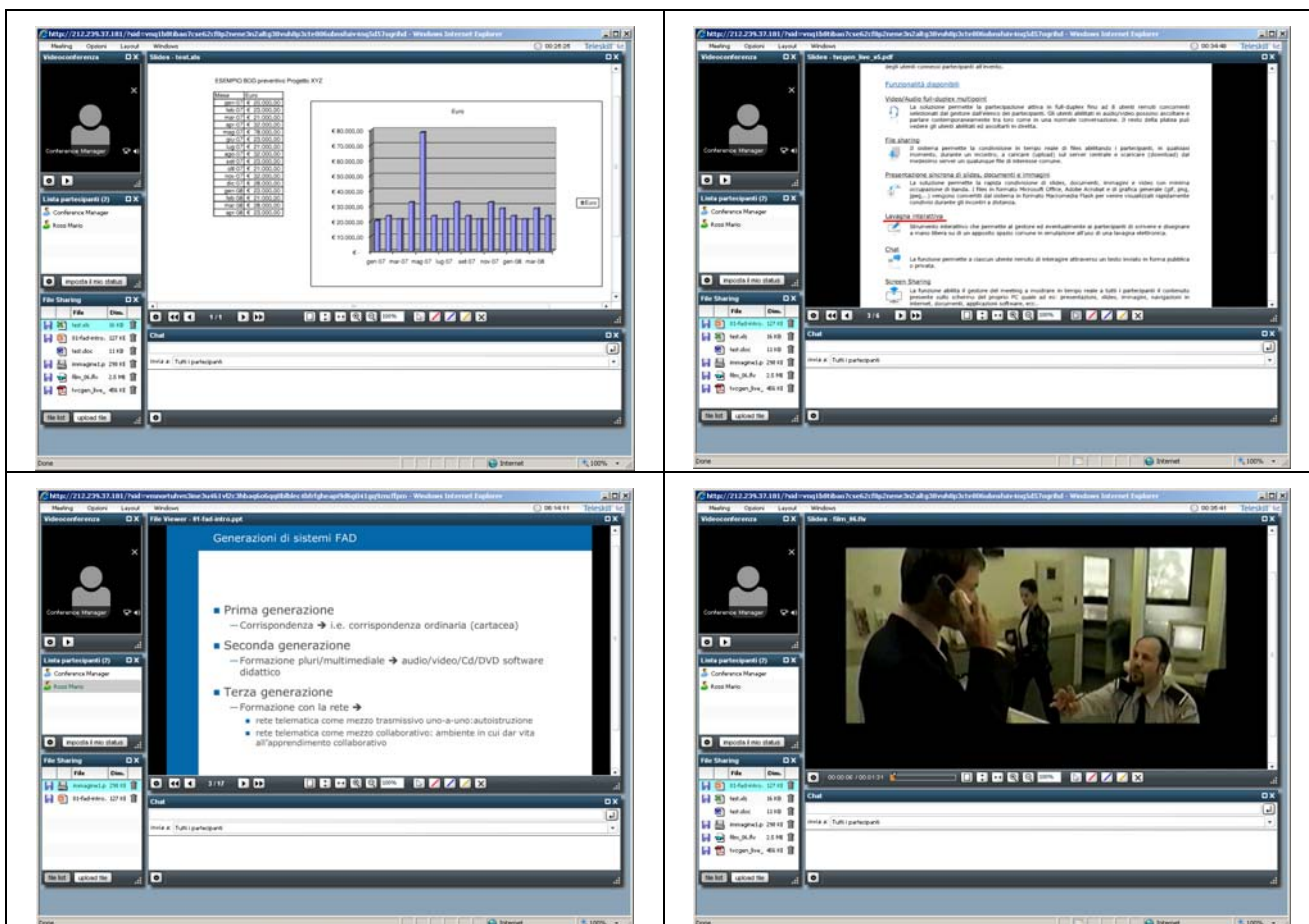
http://212.239.37.181/?sid=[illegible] - Windows Internet Explorer

Meeting Opzioni Layout Windows 00:26:25

Videoconferenza

Conference Manager

Slides - test.xls

ESEMPIO BOD preventivo Progetto XYZ

| Mese | Euro |
|---|---|
| gen-07 | € 20.000,00 |
| feb-07 | € 25.000,00 |
| mar-07 | € 21.000,00 |
| apr-07 | € 32.000,00 |
| mag-07 | € 78.000,00 |
| giu-07 | € 23.000,00 |
| lug-07 | € 21.000,00 |
| ago-07 | € 31.000,00 |
| set-07 | € 23.000,00 |
| ott-07 | € 21.000,00 |
| nov-07 | € 32.000,00 |
| dic-07 | € 28.000,00 |
| gen-08 | € 23.000,00 |
| feb-08 | € 21.000,00 |
| mar-08 | € 28.000,00 |
| apr-08 | € 25.000,00 |

Euro

€ 90.000,00
€ 80.000,00
€ 70.000,00
€ 60.000,00
€ 50.000,00
€ 40.000,00
€ 30.000,00
€ 20.000,00
€ 10.000,00
€ -

gen-07 mar-07 mag-07 lug-07 set-07 nov-07 gen-08 mar-08

Euro

Lista partecipanti (2)
Conference Manager
Rossi Mario

Imposta il mio status

File Sharing
File Dim.
test.xls 16 KB
01-fad-intro... 127 KB
test.doc 11 KB
immagine1.jp 298 KB
film_06.flv 2.5 MB
tvcgen_live_ 481 KB

file list upload file

1/1

Chat

Invia a: Tutti i partecipanti

Done Internet 100%

http://212.239.37.181/?sid=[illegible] - Windows Internet Explorer

Slides - tvcgen_live_x5.pdf

Funzionalità disponibili

Video/Audio full-duplex multipoint
La soluzione permette la partecipazione attiva in full-duplex fino ad 8 utenti remoti concorrenti selezionati dal gestore dall'elenco dei partecipanti. Gli utenti abilitati in audio/video possono ascoltare e parlare contemporaneamente tra loro come in una normale conversazione. Il resto della platea può vedere gli utenti abilitati ed ascoltarli in diretta.

File sharing
Il sistema permette la condivisione in tempo reale di files abilitando i partecipanti, in qualsiasi momento, durante un incontro, a caricare (upload) sul server centrale e scaricare (download) dal medesimo server un qualunque file di interesse comune.

Presentazione sincrona di slides, documenti e immagini
La soluzione permette la rapida condivisione di slides, documenti, immagini e video con minima occupazione di banda. I files in formato Microsoft Office, Adobe Acrobat e di grafica generale (gif, png, jpeg...) vengono convertiti dal sistema in formato Macromedia Flash per venire visualizzati rapidamente condivisi durante gli incontri a distanza.

Lavagna interattiva
Strumento interattivo che permette al gestore ed eventualmente ai partecipanti di scrivere e disegnare a mano libera su di un apposito spazio comune in simulazione all'uso di una lavagna elettronica.

Chat
La funzione permette a ciascun utente remoto di interagire attraverso un testo inviato in forma pubblica o privata.

Screen Sharing
La funzione abilita il gestore del meeting a mostrare in tempo reale a tutti i partecipanti il contenuto presente sullo schermo del proprio PC quale ad es: presentazioni, slides, immagini, navigazioni in internet, documenti, applicazioni software, ecc..

1/6

File Viewer - 01-fad-intro.ppt

Generazioni di sistemi FAD

Prima generazione
— Corrispondenza → i.e. corrispondenza ordinaria (cartacea)

Seconda generazione
— Formazione pluri/multimediale → audio/video/Cd/DVD software didattico

Terza generazione
— Formazione con la rete →
rete telematica come mezzo trasmissivo uno-a-uno:autoistruzione
rete telematica come mezzo collaborativo: ambiente in cui dar vita all'apprendimento collaborativo

3/17

Slides - film_06.flv

00:00:06 / 00:01:31